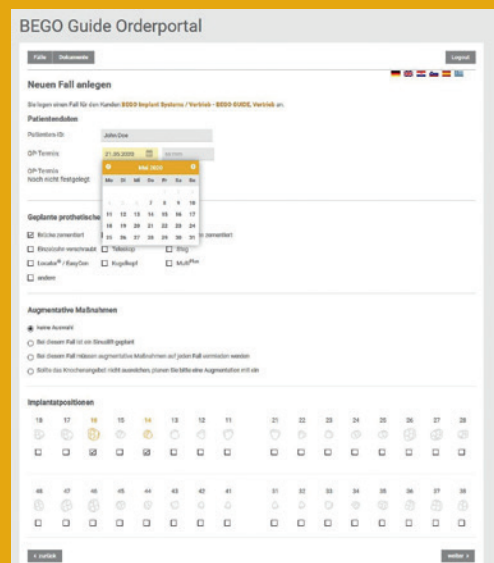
BEGO Guide Orderportal

Fälle Dokumente

Logout

Neuen Fall anlegen

Sie legen einen Fall für den Kunden BEGO Implant Systems / Vertrieb - BEGO GUIDE, Vertrieb an.

Patientendaten

Patienten-ID: John Doe

OP-Termin: 21.05.2022

OP-Termin Noch nicht festgelegt:

Mai 2022

| Mo | Di | Mi | Do | Fr | Sa | So |
|---|---|---|---|---|---|---|
| | | | | | | 1 |
| 2 | 3 | 4 | 5 | 6 | 7 | 8 |
| 9 | 10 | 11 | 12 | 13 | 14 | 15 |
| 16 | 17 | 18 | 19 | 20 | 21 | 22 |
| 23 | 24 | 25 | 26 | 27 | 28 | 29 |
| 30 | 31 | | | | | |

Geplante prothetische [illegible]

Brücke zementiert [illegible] zementiert

Einzelzahn verschraubt Teleskop Steg

Locator® / EasyCon Kugelkopf Multi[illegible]

andere

Augmentative Maßnahmen

keine Auswahl

Bei diesem Fall ist ein Sinuslift geplant

Bei diesem Fall müssen augmentative Maßnahmen auf jeden Fall vermieden werden

Sollte das Knochenangebot nicht ausreichen, planen Sie bitte eine Augmentation mit ein

Implantatpositionen

18 17 16 15 14 13 12 11 21 22 23 24 25 26 27 28

48 47 46 45 44 43 42 41 31 32 33 34 35 36 37 38

< zurück

weiter >